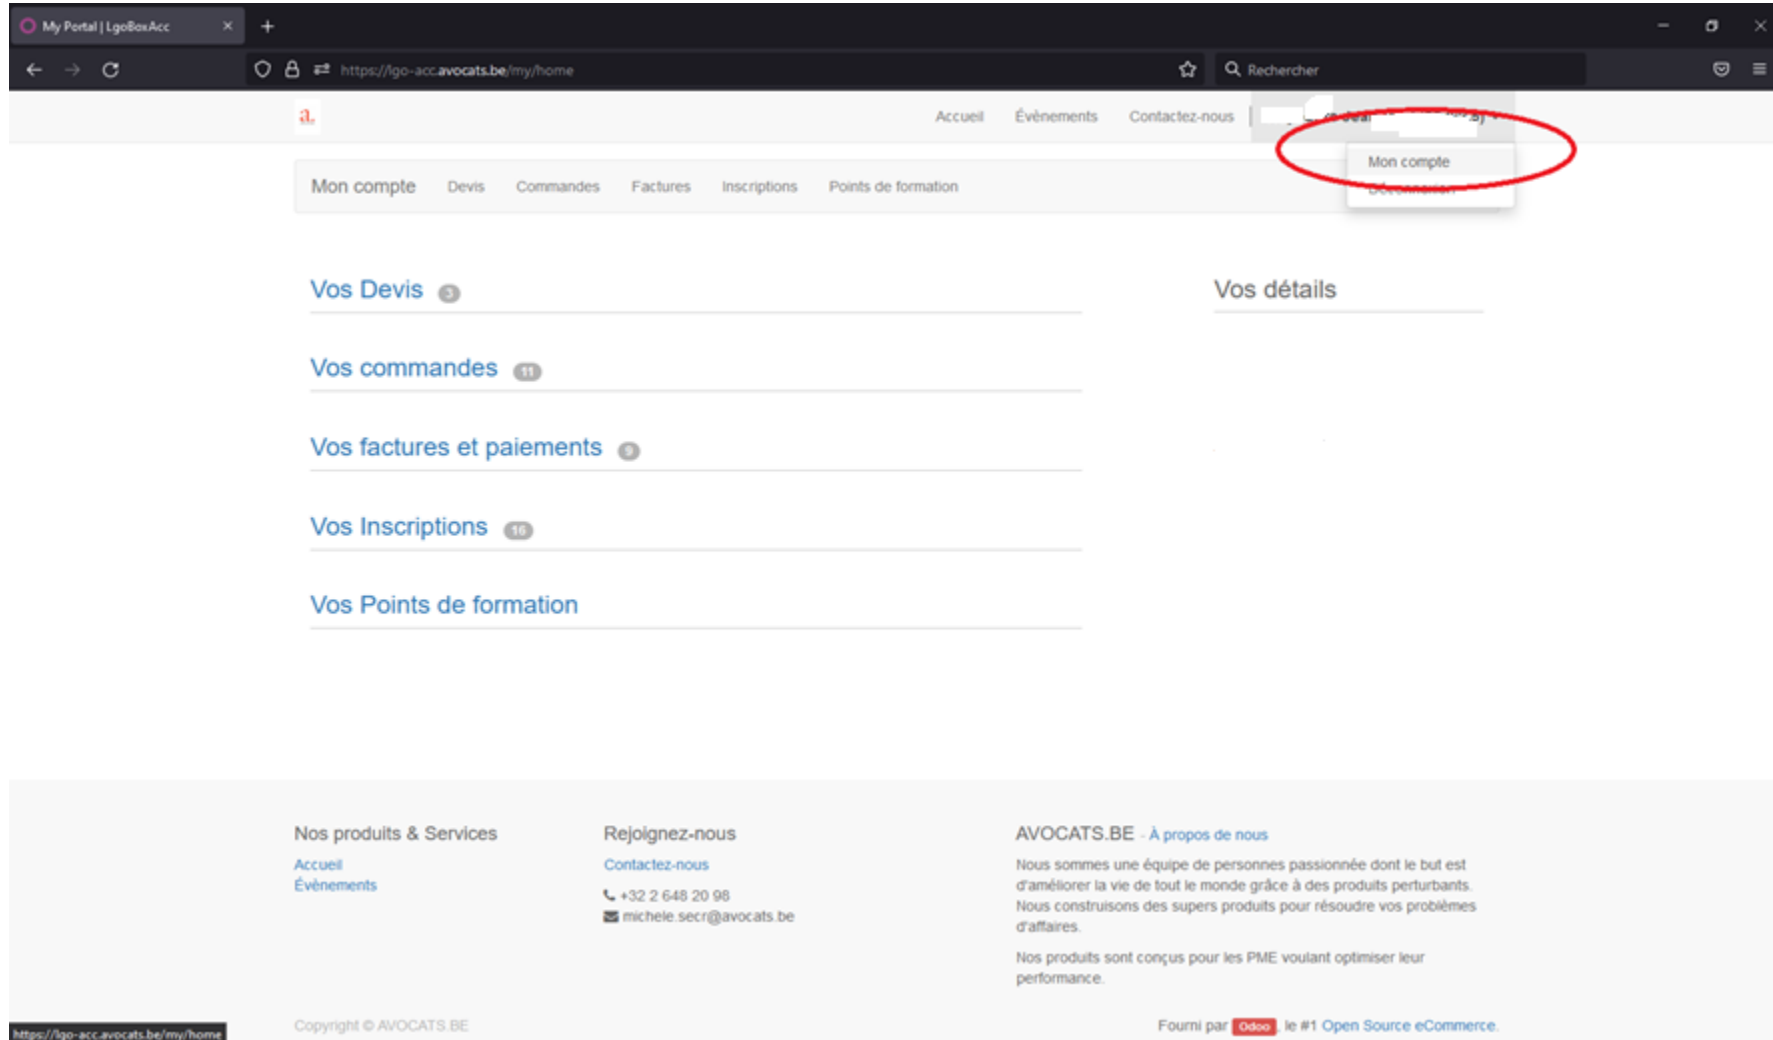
My Portal | LgoBoxAcc

https://lgo-acc.avocats.be/my/home

Rechercher

a.

Accueil Évènements Contactez-nous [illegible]

Mon compte
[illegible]

Mon compte Devis Commandes Factures Inscriptions Points de formation

Vos Devis 3

Vos commandes 11

Vos factures et paiements 9

Vos Inscriptions 16

Vos Points de formation

Vos détails

Nos produits & Services
Accueil
Évènements

Rejoignez-nous
Contactez-nous
+32 2 648 20 98
michele.secr@avocats.be

AVOCATS.BE - À propos de nous
Nous sommes une équipe de personnes passionnée dont le but est d'améliorer la vie de tout le monde grâce à des produits perturbants. Nous construisons des supers produits pour résoudre vos problèmes d'affaires.

Nos produits sont conçus pour les PME voulant optimiser leur performance.

Copyright © AVOCATS.BE

Fourni par Odoo, le #1 Open Source eCommerce.

https://lgo-acc.avocats.be/my/home